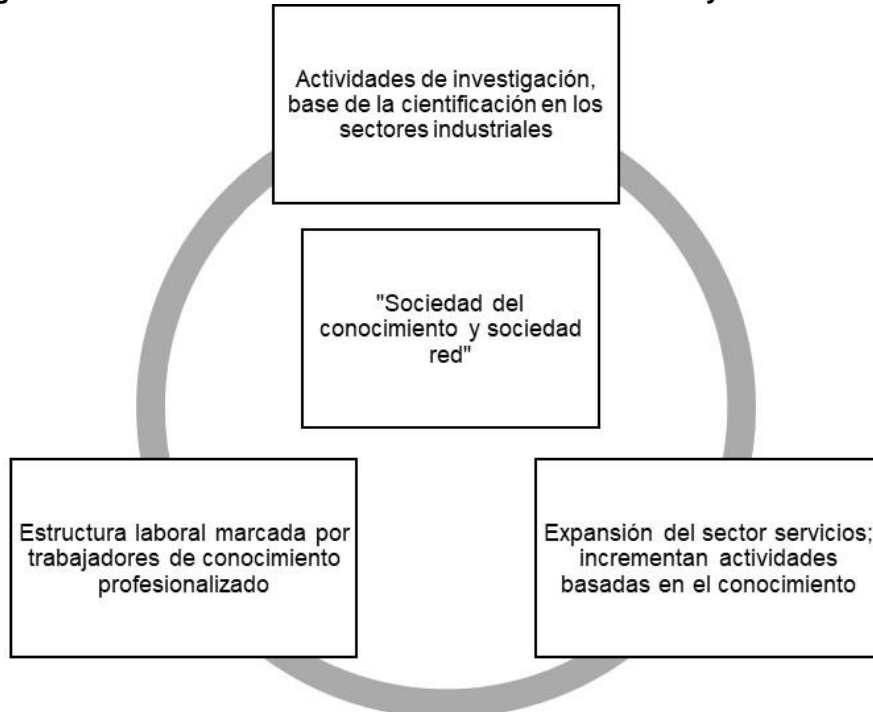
Actividades de investigación, base de la cientificación en los sectores industriales

"Sociedad del conocimiento y sociedad red"

Estructura laboral marcada por trabajadores de conocimiento profesionalizado

Expansión del sector servicios; incrementan actividades basadas en el conocimiento